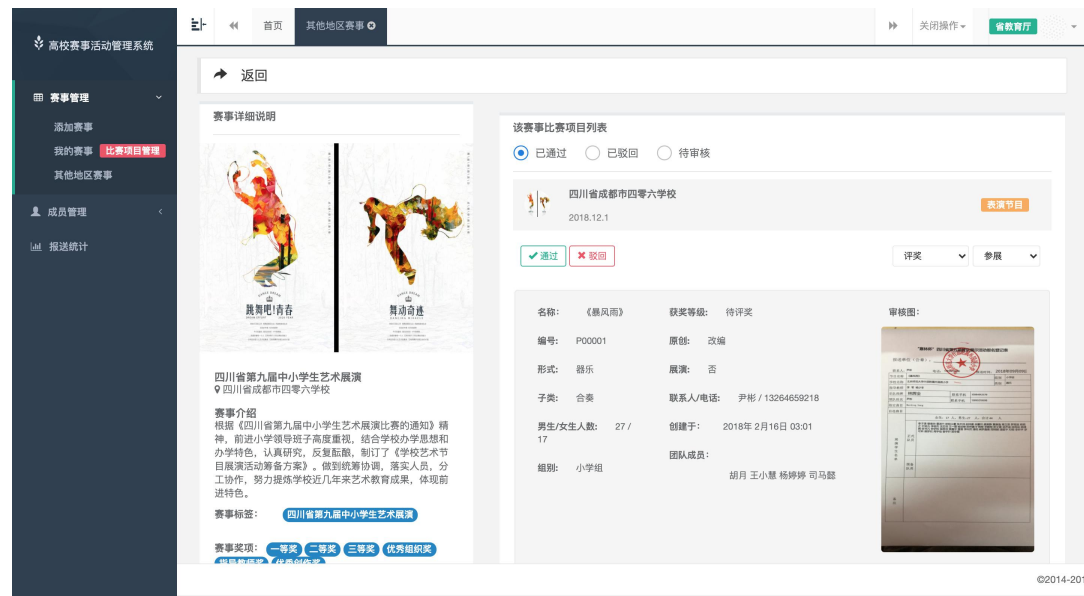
高校赛事活动管理系统

赛事管理
添加赛事
我的赛事 比赛项目管理
其他地区赛事
成员管理
报送统计

首页 其他地区赛事
关闭操作 省教育厅

返回

赛事详细说明

跳舞吧!青春
舞动奇迹

四川省第九届中小学生艺术展演
四川省成都市四零六学校

赛事介绍
根据《四川省第九届中小学生艺术展演比赛的通知》精神，前进小学领导班子高度重视，结合学校办学思想和办学特色，认真研究，反复酝酿，制订了《学校艺术节目展演活动筹备方案》。做到统筹协调，落实人员，分工协作，努力提炼学校近几年来艺术教育成果，体现前进特色。

赛事标签: 四川省第九届中小学生艺术展演

赛事奖项: 一等奖 二等奖 三等奖 优秀组织奖 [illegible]

该赛事比赛项目列表
已通过 已驳回 待审核

四川省成都市四零六学校
2018.12.1
表演节目

通过 驳回
评奖 参展

名称: 《暴风雨》
获奖等级: 待评奖
审核图:
编号: P00001
原创: 改编
形式: 器乐
展演: 否
子类: 合奏
联系人/电话: 尹彬 / 13264659218
男生/女生人数: 27 / 17
创建于: 2018年 2月16日 03:01
组别: 小学组
团队成员:
胡月 王小慧 杨婷婷 司马懿

©2014-201